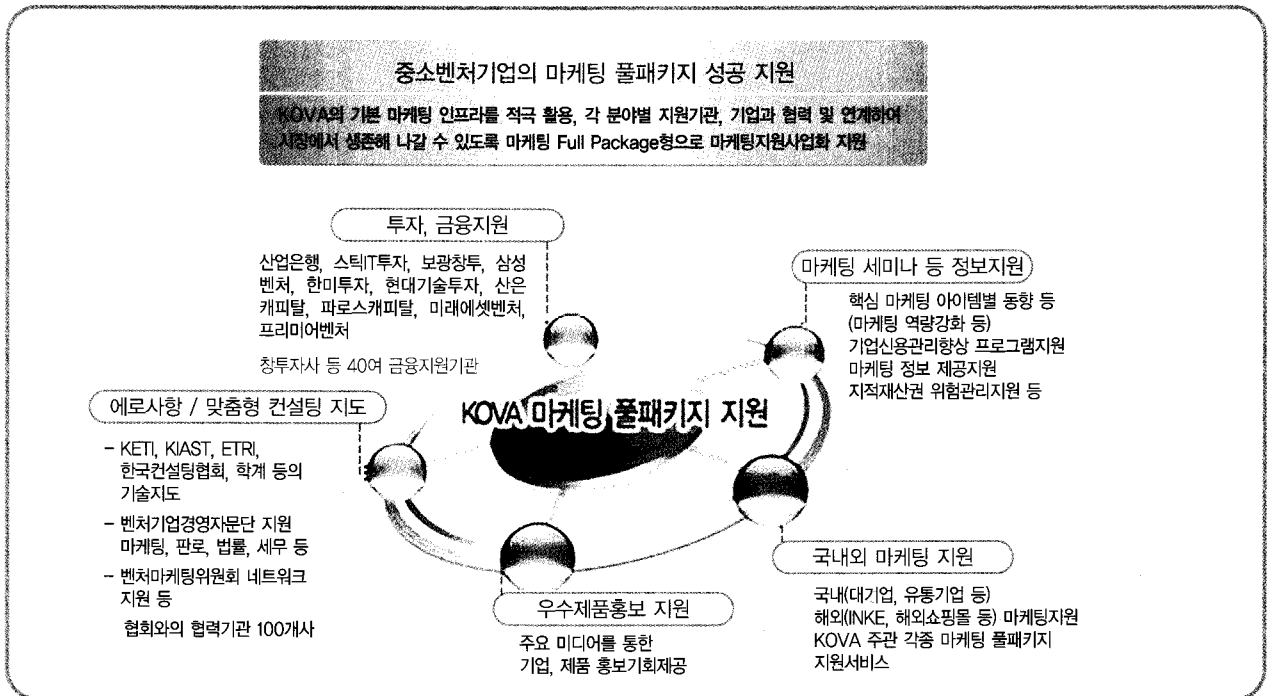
중소벤처기업의 마케팅 풀패키지 성공 지원

KOVA의 기본 마케팅 인프라를 적극 활용, 각 분야별 지원기관, 기업과 협력 및 연계하여 시장에서 생존해 나갈 수 있도록 마케팅 Full Package형으로 마케팅지원사업화 지원

투자, 금융지원

산업은행, 스틱IT투자, 보광창투, 삼성벤처, 한미투자, 현대기술투자, 산은캐피탈, 파로스캐피탈, 미래에셋벤처, 프리미어벤처

창투자사 등 40여 금융지원기관

마케팅 세미나 등 정보지원

핵심 마케팅 아이템별 동향 등
(마케팅 역량강화 등)
기업신용관리향상 프로그램지원
마케팅 정보 제공지원
지적재산권 위험관리지원 등

에로사항 / 맞춤형 컨설팅 지도

- KETI, KIAST, ETRI, 한국컨설팅협회, 학계 등의 기술지도
- 벤처기업경영자문단 지원 마케팅, 판로, 법률, 세무 등
- 벤처마케팅위원회 네트워크 지원 등

협회와의 협력기관 100개사

KOVA 마케팅 풀패키지 지원

국내외 마케팅 지원

국내(대기업, 유통기업 등)
해외(INKE, 해외쇼핑몰 등) 마케팅지원
KOVA 주관 각종 마케팅 풀패키지 지원서비스

우수제품홍보 지원

주요 미디어를 통한
기업, 제품 홍보기회제공